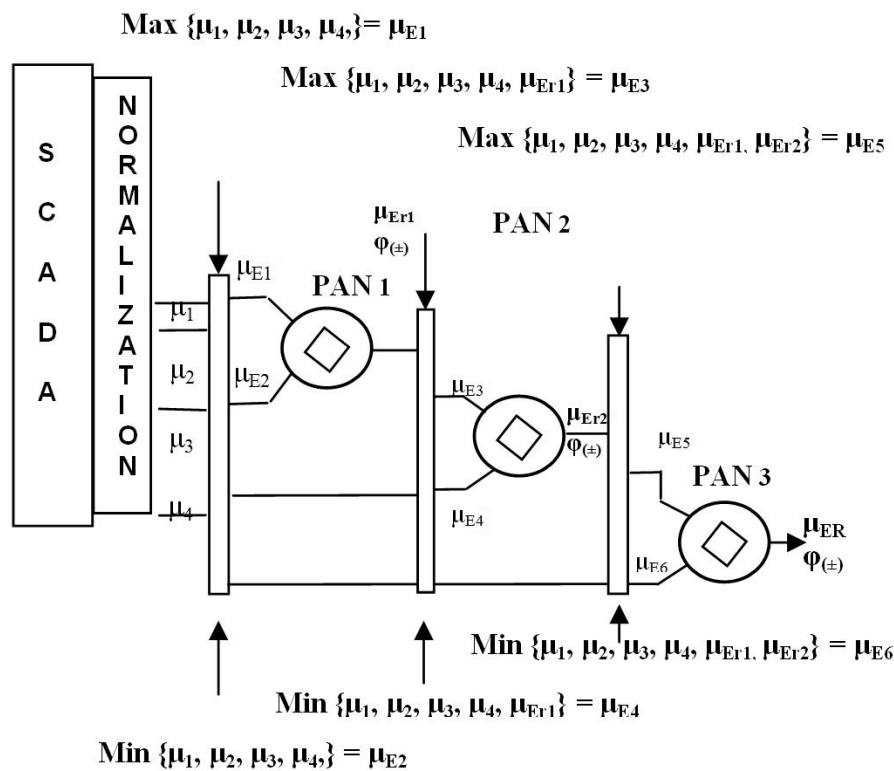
Max $\{\mu_1, \mu_2, \mu_3, \mu_4,\}= \mu_{E1}$

Max $\{\mu_1, \mu_2, \mu_3, \mu_4, \mu_{Er1}\} = \mu_{E3}$

Max $\{\mu_1, \mu_2, \mu_3, \mu_4, \mu_{Er1,} \mu_{Er2}\} = \mu_{E5}$

S C A D A

N O R M A L I Z A T I O N

$\mu_{Er1}$
$\varphi_{(\pm)}$

PAN 2

$\mu_{E1}$

PAN 1

$\mu_1$

$\mu_2$

$\mu_{E2}$

$\mu_{E3}$

$\mu_{Er2}$
$\varphi_{(\pm)}$

$\mu_3$

$\mu_{E5}$

PAN 3

$\mu_4$

$\mu_{E4}$

$\mu_{ER}$
$\varphi_{(\pm)}$

$\mu_{E6}$

Min $\{\mu_1, \mu_2, \mu_3, \mu_4, \mu_{Er1,} \mu_{Er2}\} = \mu_{E6}$

Min $\{\mu_1, \mu_2, \mu_3, \mu_4, \mu_{Er1}\} = \mu_{E4}$

Min $\{\mu_1, \mu_2, \mu_3, \mu_4,\} = \mu_{E2}$